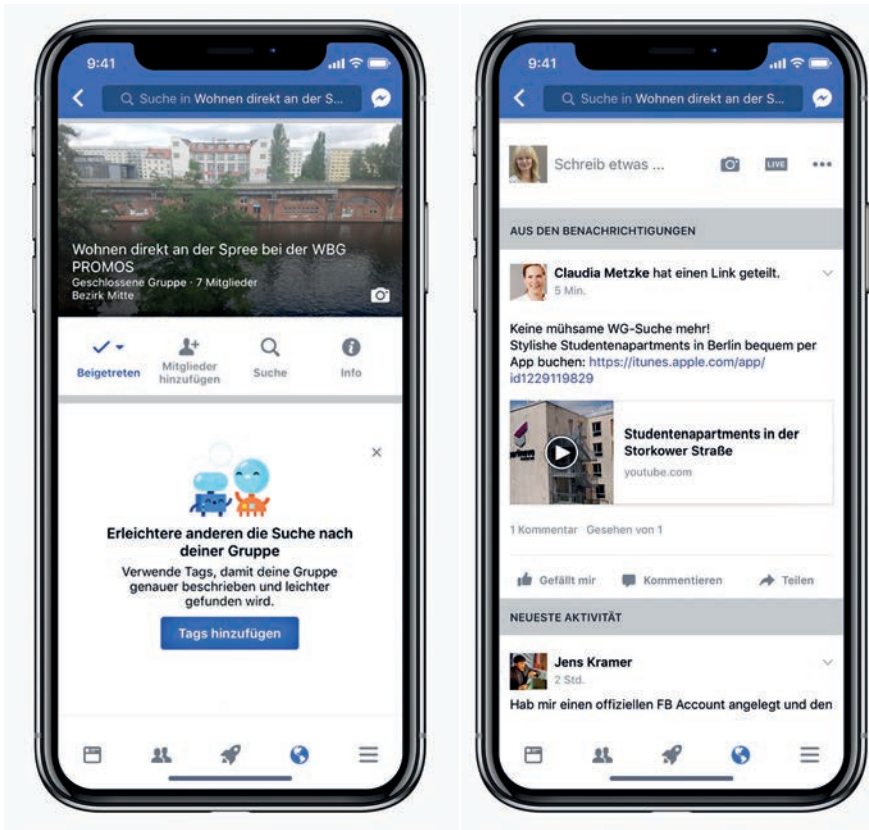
9:41

Suche in Wohnen direkt an der S...

Wohnen direkt an der Spree bei der WBG PROMOS
Geschlossene Gruppe · 7 Mitglieder
Bezirk Mitte

Beigetreten

Mitglieder hinzufügen

Suche

Info

Erleichtere anderen die Suche nach deiner Gruppe

Verwende Tags, damit deine Gruppe genauer beschrieben und leichter gefunden wird.

Tags hinzufügen

9:41

Suche in Wohnen direkt an der S...

Schreib etwas ...

LIVE

AUS DEN BENACHRICHTIGUNGEN

Claudia Metzke hat einen Link geteilt.
5 Min.

Keine mühsame WG-Suche mehr!
Stylishe Studentenapartments in Berlin bequem per App buchen: https://itunes.apple.com/app/id1229119829

Studentenapartments in der Storkower Straße
youtube.com

1 Kommentar Gesehen von 1

Gefällt mir

Kommentieren

Teilen

NEUESTE AKTIVITÄT

Jens Kramer
2 Std.

Hab mir einen offiziellen FB Account angelegt und den